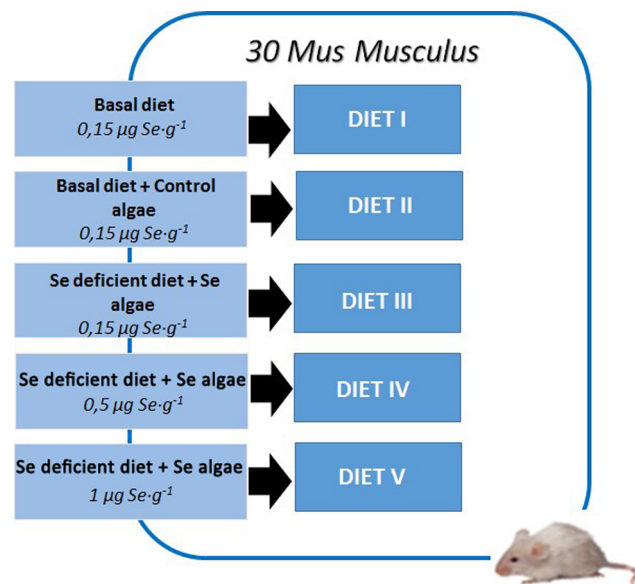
30 Mus Musculus

Basal diet
$0,15\ \mu g\ Se \cdot g^{-1}$

DIET I

Basal diet + Control algae
$0,15\ \mu g\ Se \cdot g^{-1}$

DIET II

Se deficient diet + Se algae
$0,15\ \mu g\ Se \cdot g^{-1}$

DIET III

Se deficient diet + Se algae
$0,5\ \mu g\ Se \cdot g^{-1}$

DIET IV

Se deficient diet + Se algae
$1\ \mu g\ Se \cdot g^{-1}$

DIET V